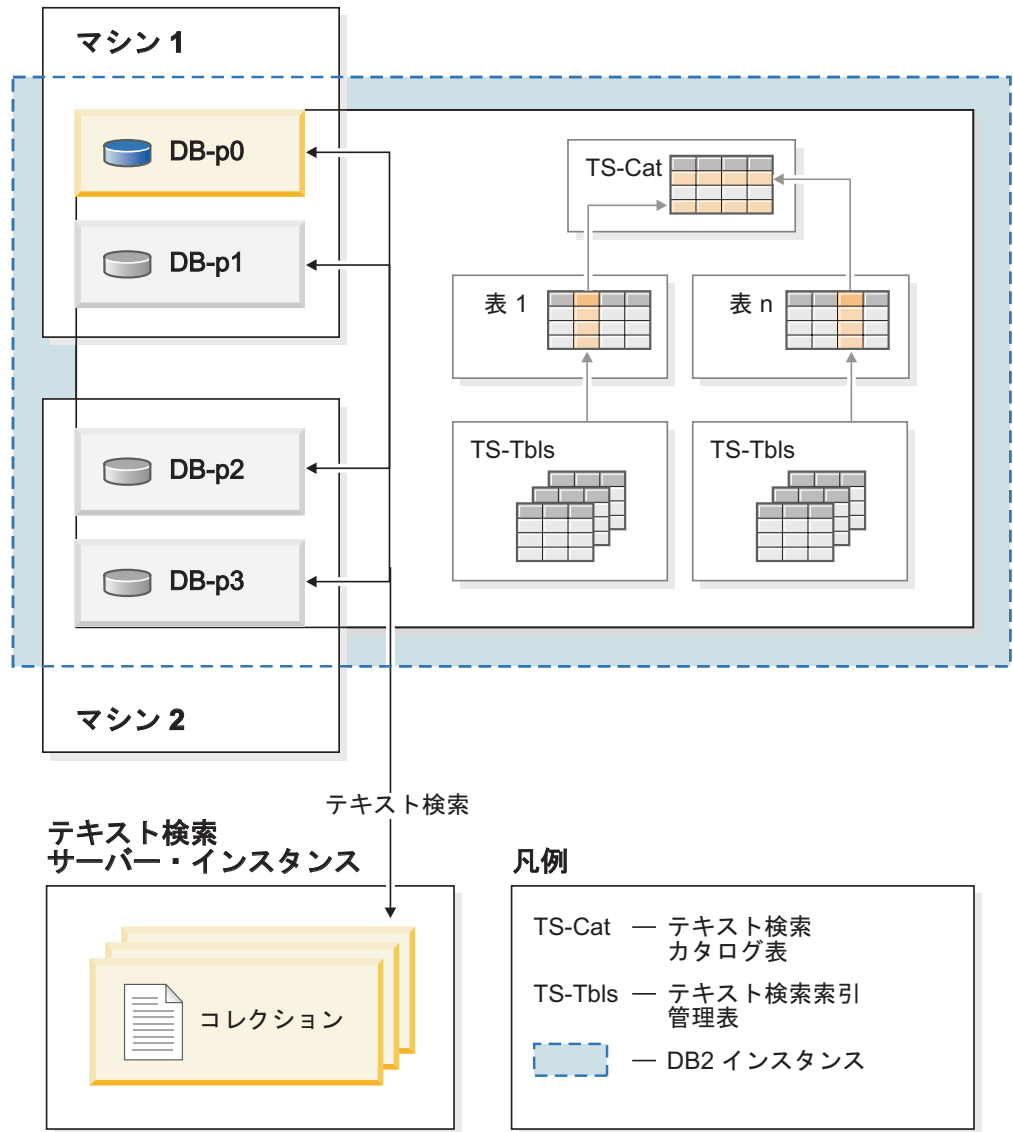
マシン 1

DB-p0

DB-p1

TS-Cat

表 1

表 n

TS-Tbls

TS-Tbls

DB-p2

DB-p3

マシン 2

テキスト検索

テキスト検索
サーバー・インスタンス

コレクション

凡例

TS-Cat — テキスト検索カタログ表

TS-Tbls — テキスト検索索引管理表

— DB2 インスタンス